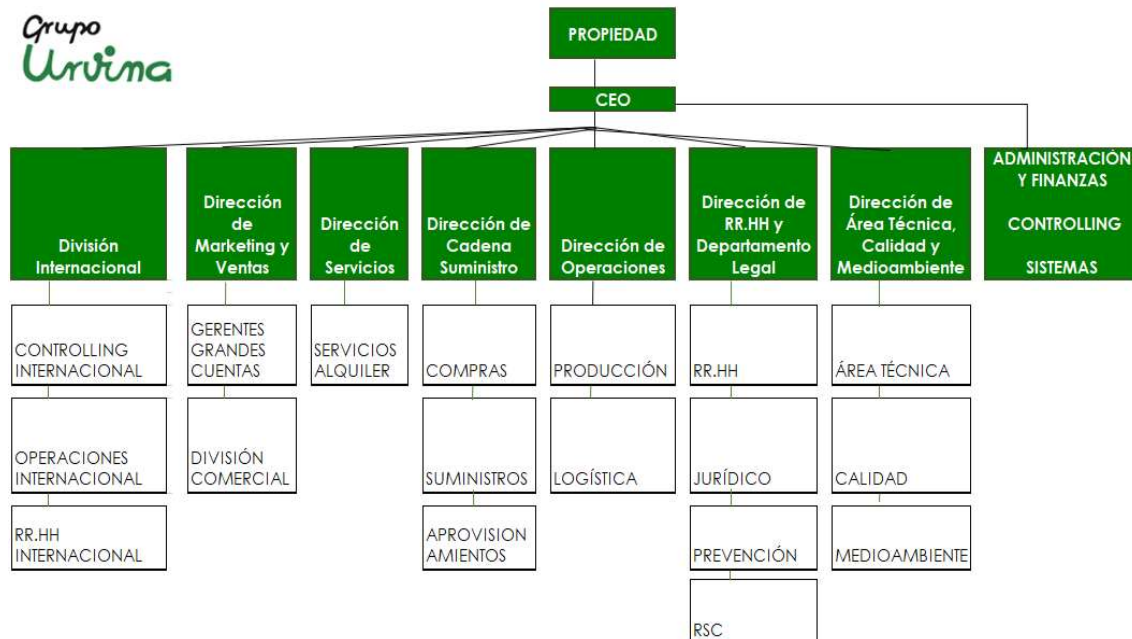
Grupo
Urvina

PROPIEDAD

CEO

División Internacional

Dirección de Marketing y Ventas

Dirección de Servicios

Dirección de Cadena Suministro

Dirección de Operaciones

Dirección de RR.HH y Departamento Legal

Dirección de Área Técnica, Calidad y Medioambiente

ADMINISTRACIÓN Y FINANZAS

CONTROLLING

SISTEMAS

CONTROLLING INTERNACIONAL

OPERACIONES INTERNACIONAL

RR.HH INTERNACIONAL

GERENTES GRANDES CUENTAS

DIVISIÓN COMERCIAL

SERVICIOS ALQUILER

COMPRAS

SUMINISTROS

APROVISION AMIENTOS

PRODUCCIÓN

LOGÍSTICA

RR.HH

JURÍDICO

PREVENCIÓN

RSC

ÁREA TÉCNICA

CALIDAD

MEDIOAMBIENTE